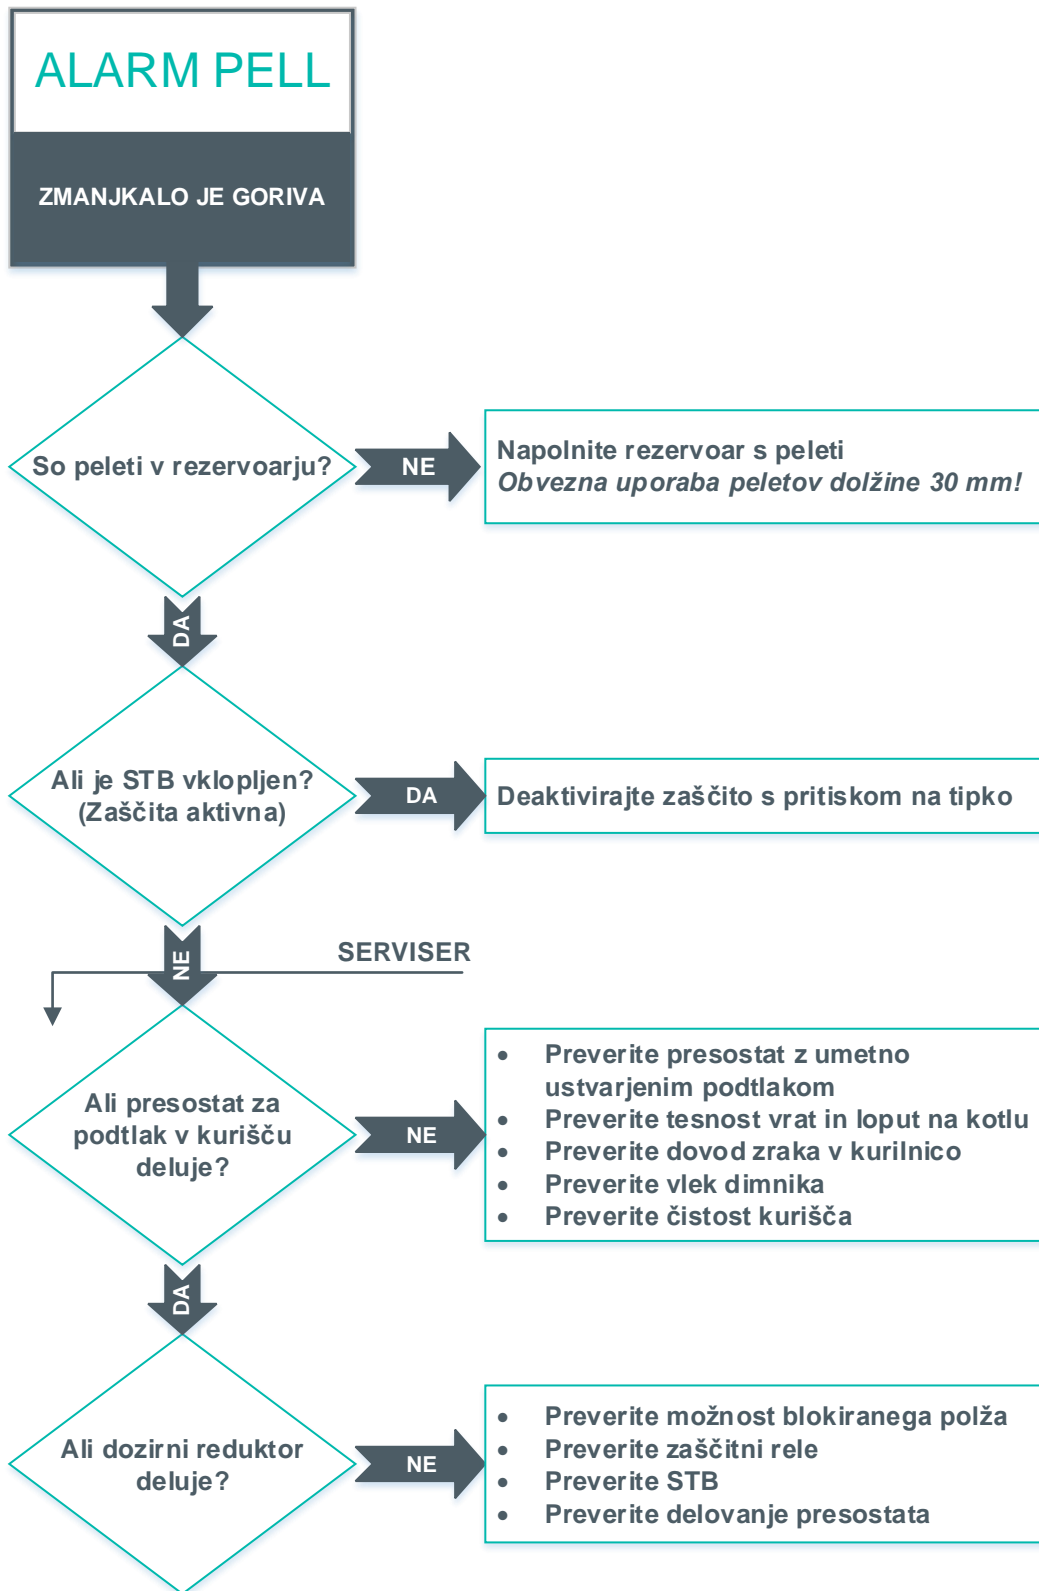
ALARM PELL

ZMANJKALO JE GORIVA

So peleti v rezervoarju?

NE

Napolnite rezervoar s peleti
*Obvezna uporaba peletov dolžine 30 mm!*

DA

Ali je STB vklopljen? (Zaščita aktivna)

DA

Deaktivirajte zaščito s pritiskom na tipko

NE

SERVISER

Ali presostat za podtlak v kurišču deluje?

NE

- Preverite presostat z umetno ustvarjenim podtlakom
- Preverite tesnost vrat in loput na kotlu
- Preverite dovod zraka v kurilnico
- Preverite vlek dimnika
- Preverite čistost kurišča

DA

Ali dozirni reduktor deluje?

NE

- Preverite možnost blokiranega polža
- Preverite zaščitni rele
- Preverite STB
- Preverite delovanje presostata